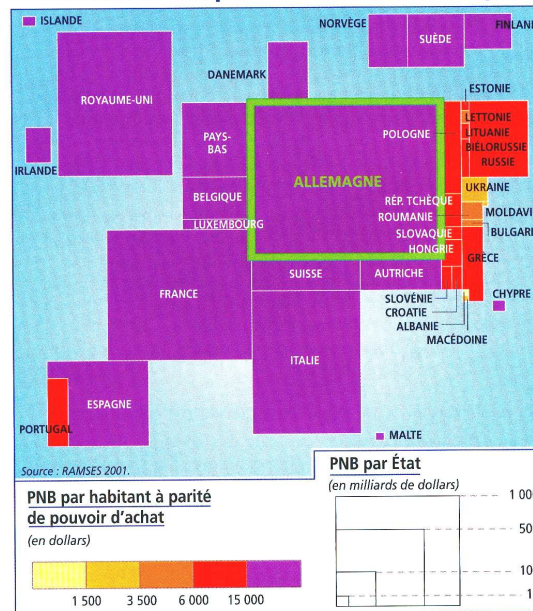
ISLANDE
NORVÈGE
FINLANDE
SUÈDE
DANEMARK
ROYAUME-UNI
ESTONIE
LETTONIE
LITUANIE
BIÉLORUSSIE
RUSSIE
IRLANDE
PAYS-BAS
POLOGNE
ALLEMAGNE
UKRAINE
BELGIQUE
RÉP. TCHÈQUE
ROUMANIE
MOLDAVIE
LUXEMBOURG
SLOVAQUIE
BULGARIE
HONGRIE
GRÈCE
FRANCE
SUISSE
AUTRICHE
CHYPRE
SLOVÉNIE
CROATIE
ALBANIE
MACÉDOINE
ITALIE
ESPAGNE
PORTUGAL
MALTE
Source : RAMSES 2001.

PNB par habitant à parité de pouvoir d'achat
(en dollars)
1 500 3 500 6 000 15 000

PNB par État
(en milliards de dollars)
1 000
50
10
1